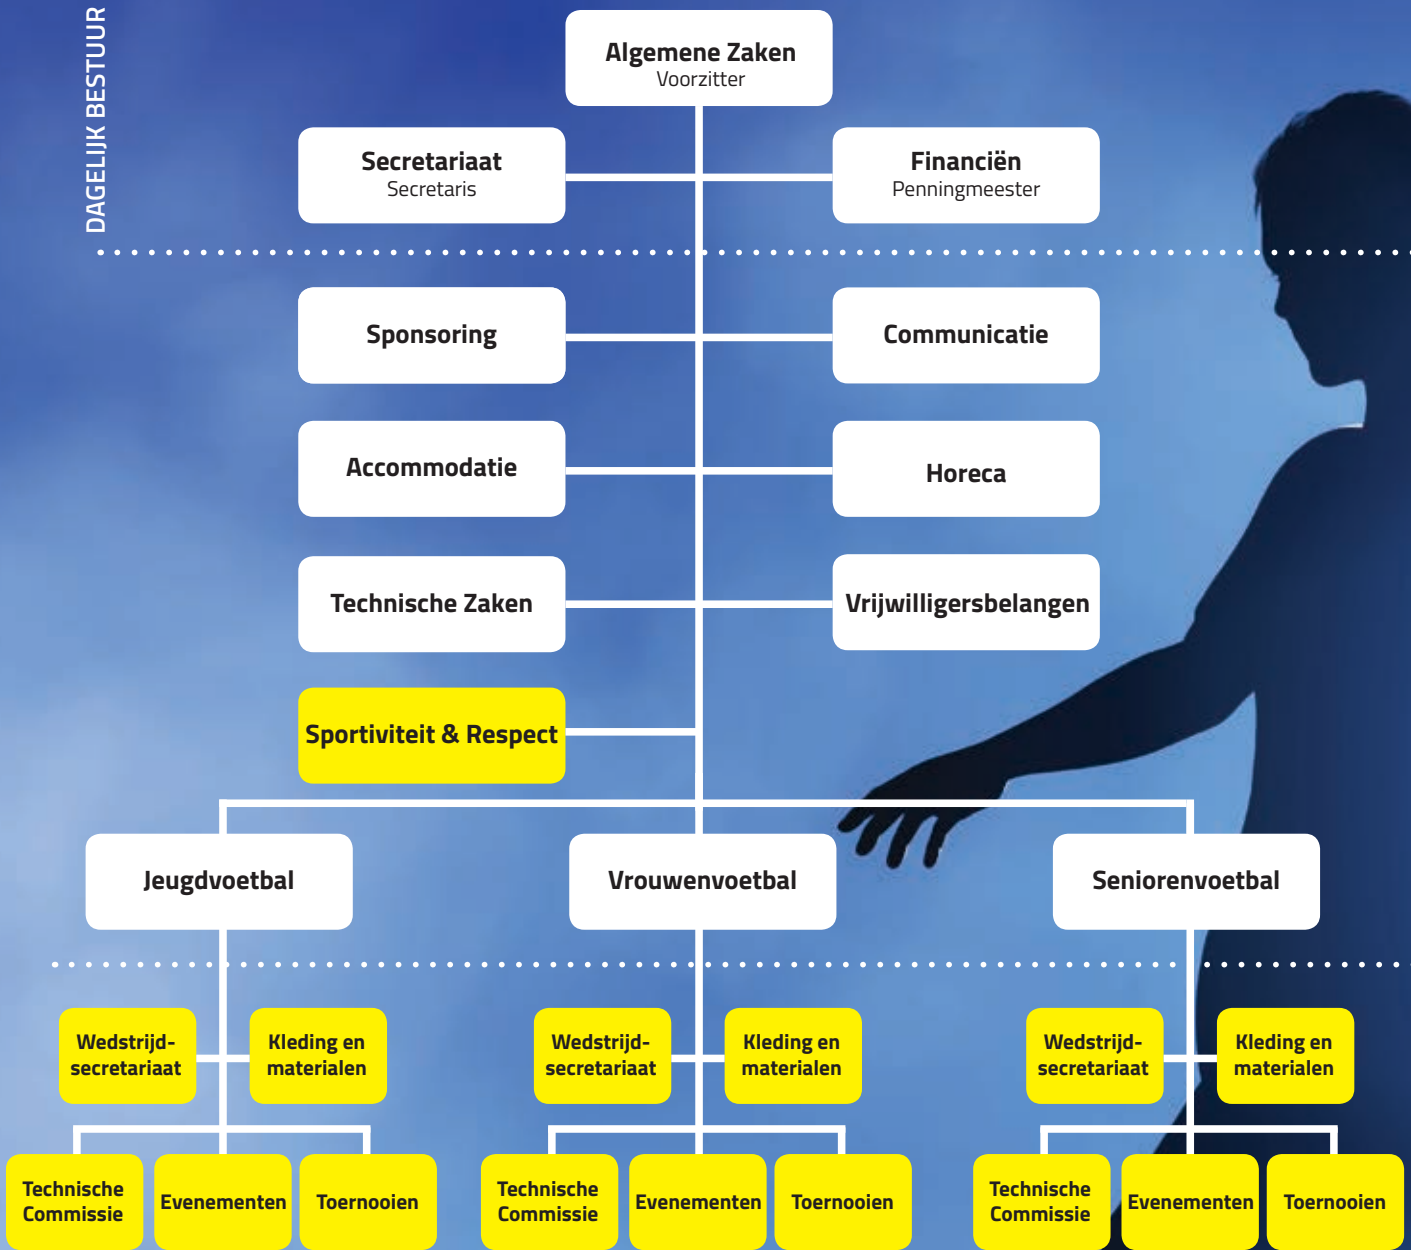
DAGELIJK BESTUUR

Algemene Zaken
Voorzitter

Secretariaat
Secretaris

Financiën
Penningmeester

Sponsoring

Communicatie

Accommodatie

Horeca

Technische Zaken

Vrijwilligersbelangen

Sportiviteit & Respect

Jeugdvoetbal

Vrouwenvoetbal

Seniorenvoetbal

Wedstrijdsecretariaat

Kleding en materialen

Wedstrijdsecretariaat

Kleding en materialen

Wedstrijdsecretariaat

Kleding en materialen

Technische Commissie

Evenementen

Toernooien

Technische Commissie

Evenementen

Toernooien

Technische Commissie

Evenementen

Toernooien